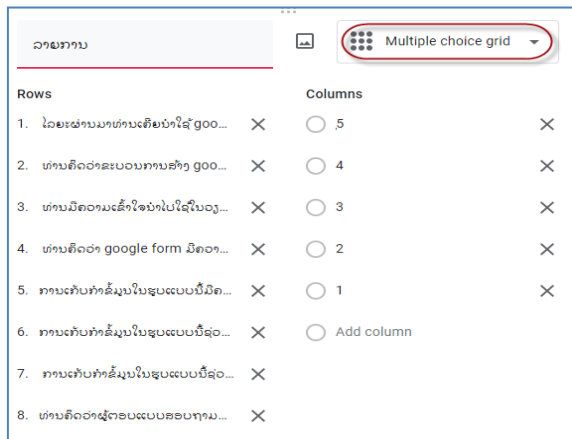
ລາຍການ

Multiple choice grid

Rows

1. ໄລຍະຜ່ານມາທ່ານເຄີຍນຳໃຊ້ goo...

2. ທ່ານຄິດວ່າລະບອບການສ້າງ goo...

3. ທ່ານມີຄວາມເຂົ້າໃຈນຳໄປໃຊ້ໃນວຽ...

4. ທ່ານຄິດວ່າ google form ມີຄວາ...

5. ການເກັບກຳຂໍ້ມູນໃນຊຸບແບບນີ້ມີຄ...

6. ການເກັບກຳຂໍ້ມູນໃນຊຸບແບບນີ້ຊ່ວ...

7. ການເກັບກຳຂໍ້ມູນໃນຊຸບແບບນີ້ຊ່ວ...

8. ທ່ານຄິດວ່າຜູ້ຕອບແບບສອບຖາມ...

Columns

,5

4

3

2

1

Add column